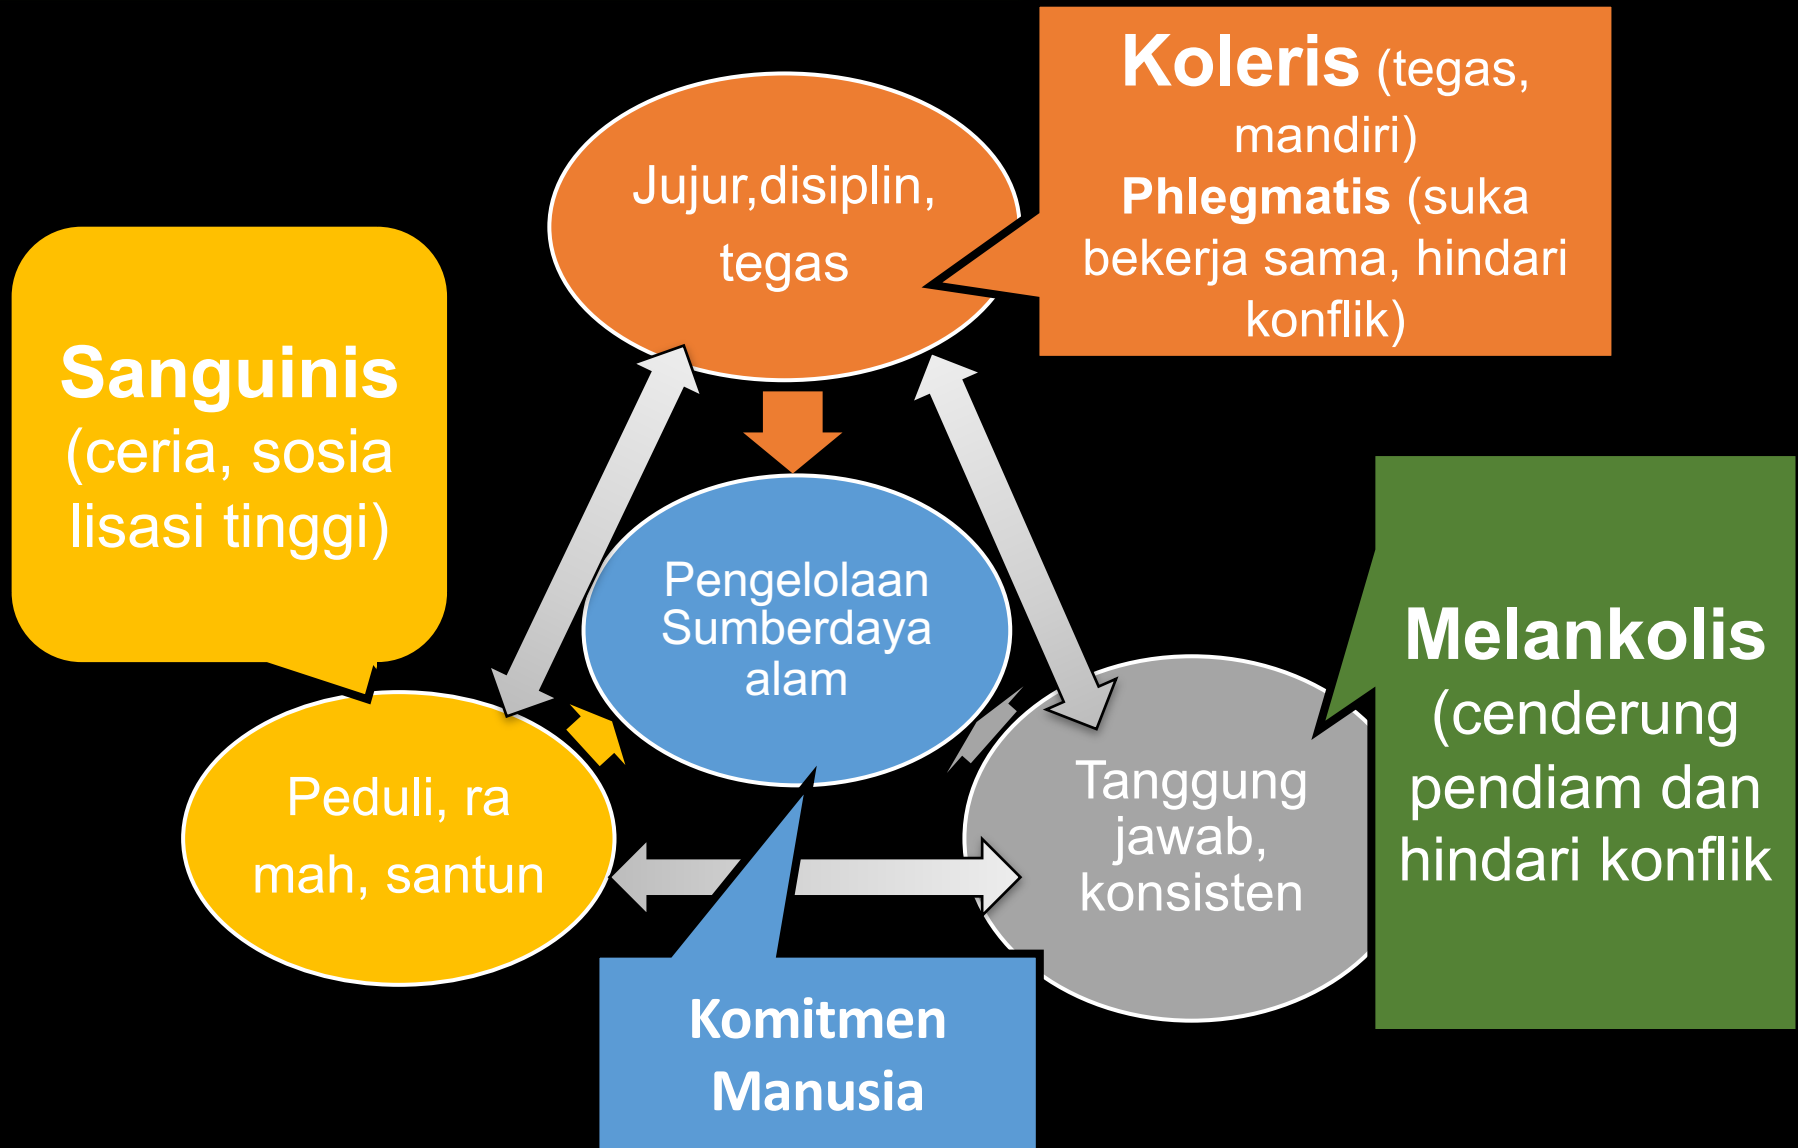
Koleris (tegas, mandiri)
Phlegmatis (suka bekerja sama, hindari konflik)

Jujur,disiplin, tegas

Sanguinis (ceria, sosia lisasi tinggi)

Pengelolaan Sumberdaya alam

Melankolis (cenderung pendiam dan hindari konflik

Peduli, ra mah, santun

Tanggung jawab, konsisten

Komitmen Manusia